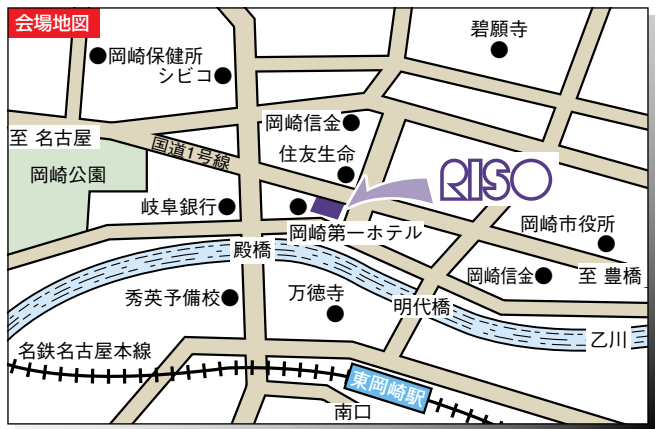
会場地図

●岡崎保健所

シビコ●

碧願寺

至 名古屋

国道1号線

岡崎信金●

住友生命●

岡崎公園

RISO

岐阜銀行●

●

岡崎第一ホテル

岡崎市役所

殿橋

●

岡崎信金●

至 豊橋

秀英予備校●

万徳寺

●

明代橋

乙川

名鉄名古屋本線

東岡崎駅

南口